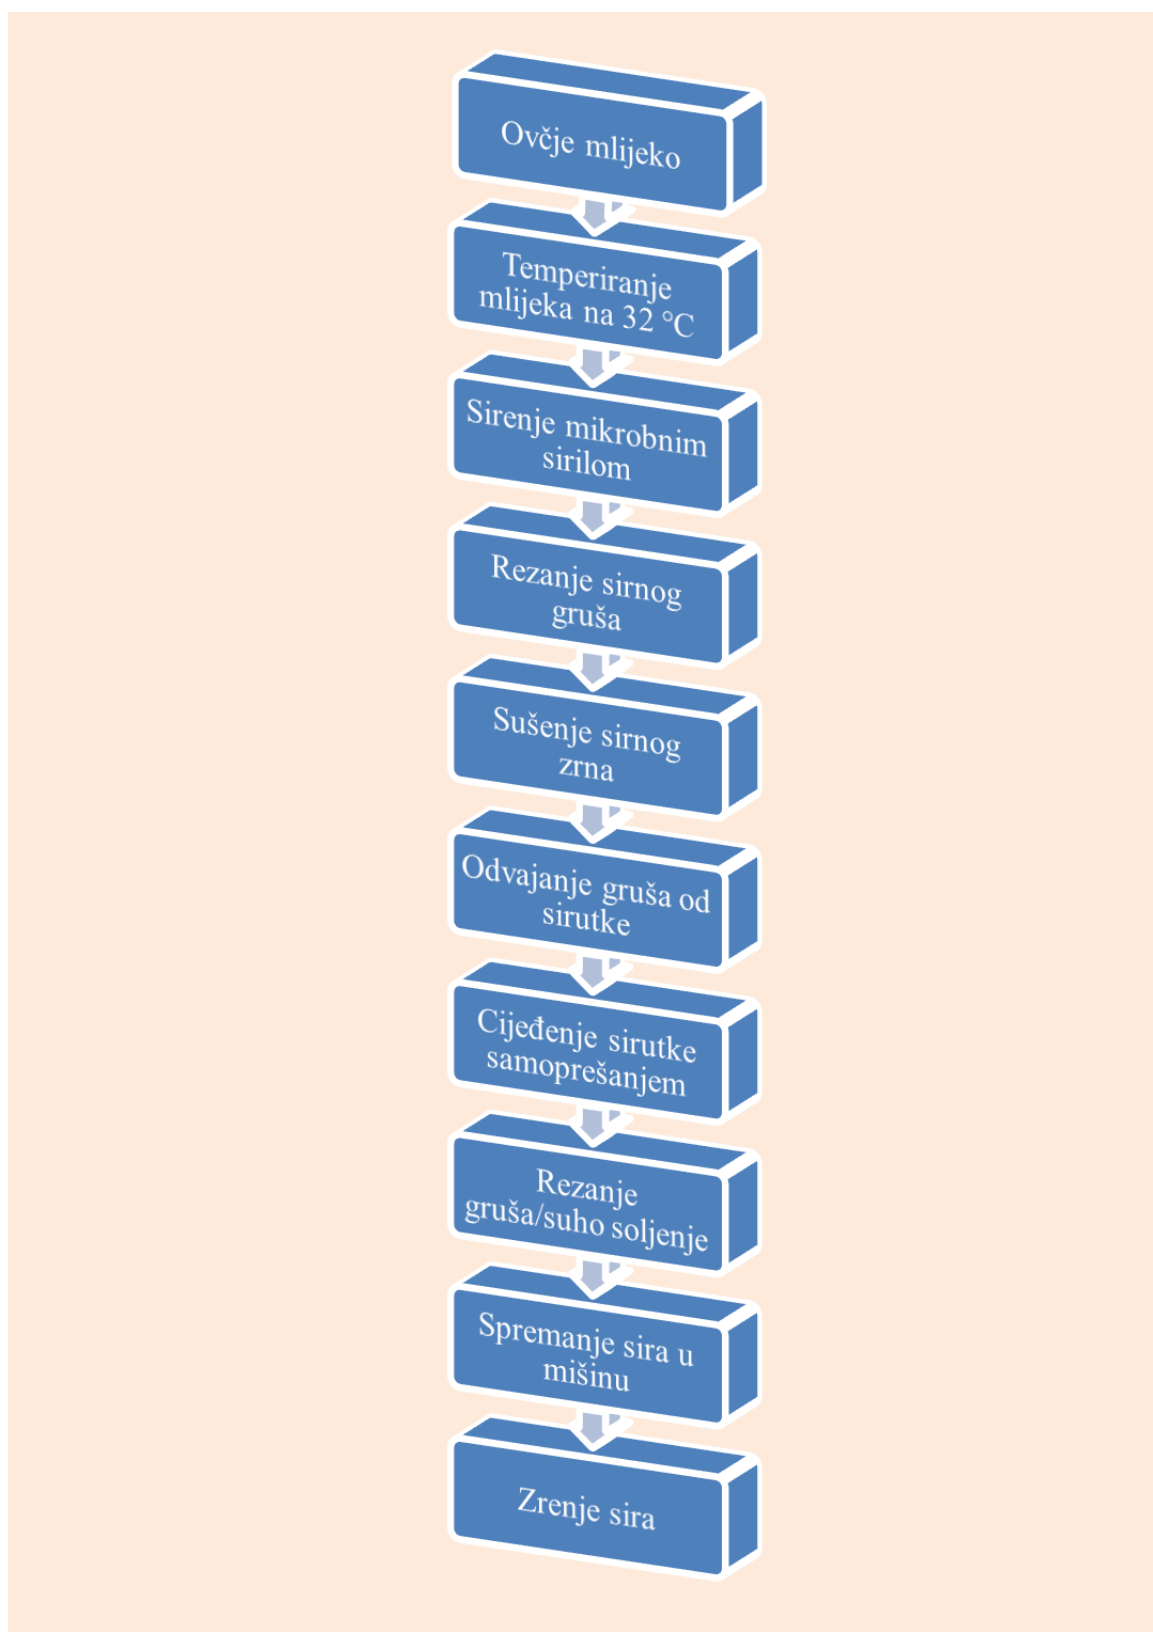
Ovčje mlijeko

Temperiranje mlijeka na 32 °C

Sirenje mikrobnim sirilom

Rezanje sirnog gruša

Sušenje sirnog zrna

Odvajanje gruša od sirutke

Cijeđenje sirutke samoprešanjem

Rezanje gruša/suho soljenje

Spremanje sira u mišinu

Zrenje sira